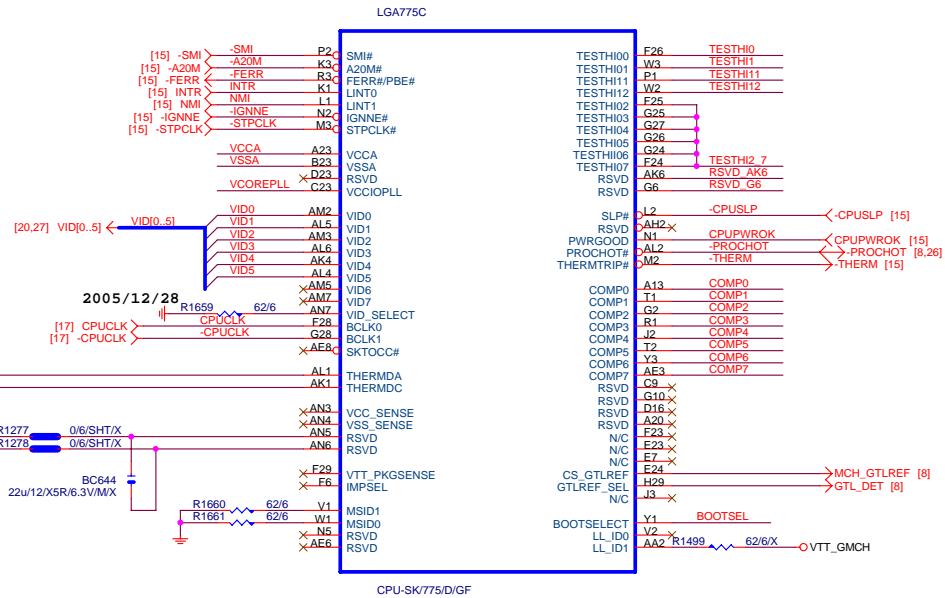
LGA775C

[15] -SMI -SMI P2 SMI#
[15] -A20M -A20M K3 A20M#
[15] -FERR -FERR R3 FERR#/PBE#
[15] INTR INTR K1 LINT0
[15] NMI NMI L1 LINT1
[15] -IGNNE -IGNNE N2 IGNNE#
[15] -STPCLK -STPCLK M3 STPCLK#

VCCA A23 VCCA
VSSA B23 VSSA
D23 RSVD
VCOREPLL C23 VCCIOPLL

[20,27] VID[0..5] VID[0..5]
VID0 AM2 VID0
VID1 AL5 VID1
VID2 AM3 VID2
VID3 AL6 VID3
VID4 AK4 VID4
VID5 AL4 VID5
AM5 VID6
AM7 VID7
2005/12/28
R1659 62/6 AN7 VID_SELECT
[17] CPUCLK CPUCLK F28 BCLK0
[17] -CPUCLK -CPUCLK G28 BCLK1
AE8 SKTOCC#

AL1 THERMDA
AK1 THERMDC

AN3 VCC_SENSE
AN4 VSS_SENSE
R1277 0/6/SHT/X AN5 RSVD
R1278 0/6/SHT/X AN6 RSVD
BC644
22u/12/X5R/6.3V/M/X
F29 VTT_PKGSENSE
F6 IMPSEL

R1660 62/6 V1 MSID1
R1661 62/6 W1 MSID0
N5 RSVD
AE6 RSVD

TESTHI00 F26 TESTHI0
TESTHI01 W3 TESTHI1
TESTHI11 P1 TESTHI11
TESTHI12 W2 TESTHI12
TESTHI02 F25
TESTHI03 G25
TESTHI04 G27
TESTHI05 G26
TESTHI06 G24
TESTHI07 F24 TESTHI2_7
RSVD AK6 RSVD_AK6
RSVD G6 RSVD_G6

SLP# L2 -CPUSLP -CPUSLP [15]
RSVD AH2
PWRGOOD N1 CPUPWROK CPUPWROK [15]
PROCHOT# AL2 -PROCHOT -PROCHOT [8,26]
THERMTRIP# M2 -THERM -THERM [15]

COMP0 A13 COMP0
COMP1 T1 COMP1
COMP2 G2 COMP2
COMP3 R1 COMP3
COMP4 J2 COMP4
COMP5 T2 COMP5
COMP6 Y3 COMP6
COMP7 AE3 COMP7
RSVD C9
RSVD G10
RSVD D16
RSVD A20
N/C F23
N/C E23
N/C E7
CS_GTLREF E24 MCH_GTLREF [8]
GTLREF_SEL H29 GTL_DET [8]
N/C J3

BOOTSELECT Y1 BOOTSEL
LL_ID0 V2
LL_ID1 AA2 R1499 62/6/X VTT_GMCH

CPU-SK/775/D/GF